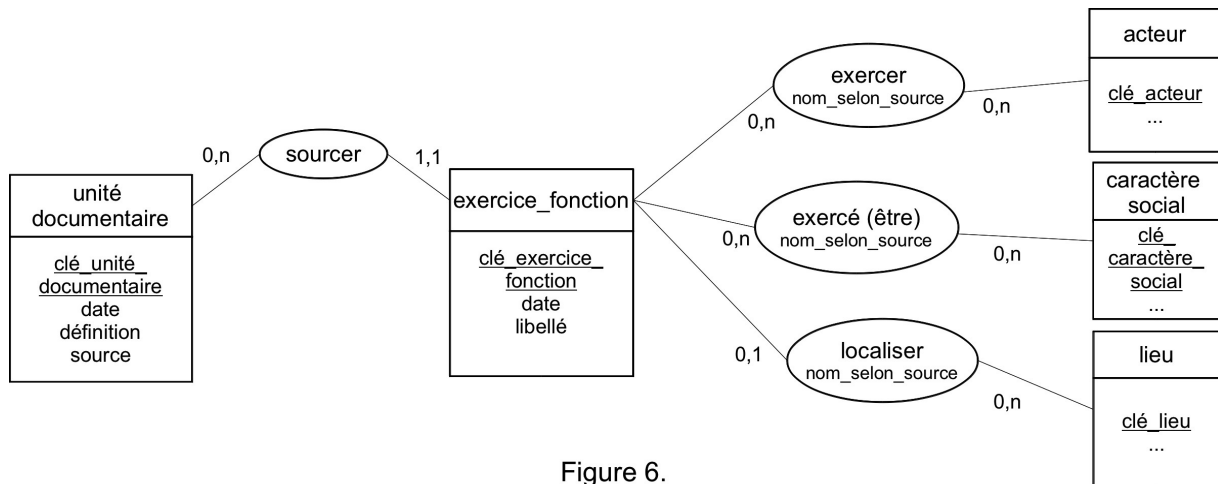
unité documentaire

clé_unité_documentaire
date
définition
source

0,n

sourcer

1,1

exercice_fonction

clé_exercice_fonction
date
libellé

0,n

exercer
nom_selon_source

0,n

acteur

clé_acteur
...

0,n

exercé (être)
nom_selon_source

0,n

caractère social

clé_caractère_social
...

0,1

localiser
nom_selon_source

0,n

lieu

clé_lieu
...

Figure 6.